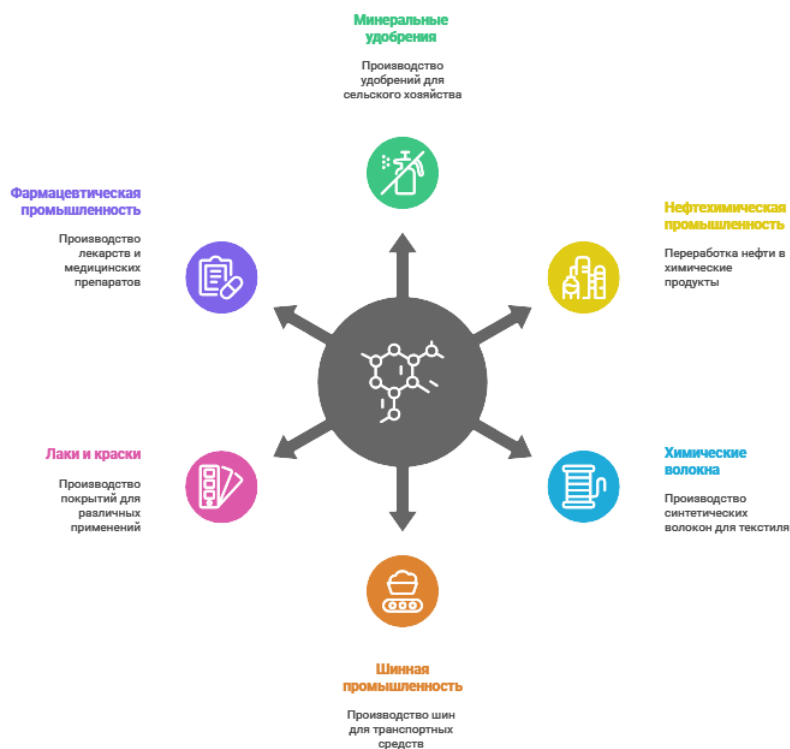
Минеральные удобрения

Производство удобрений для сельского хозяйства

Фармацевтическая промышленность

Производство лекарств и медицинских препаратов

Нефтехимическая промышленность

Переработка нефти в химические продукты

Лаки и краски

Производство покрытий для различных применений

Химические волокна

Производство синтетических волокон для текстиля

Шинная промышленность

Производство шин для транспортных средств